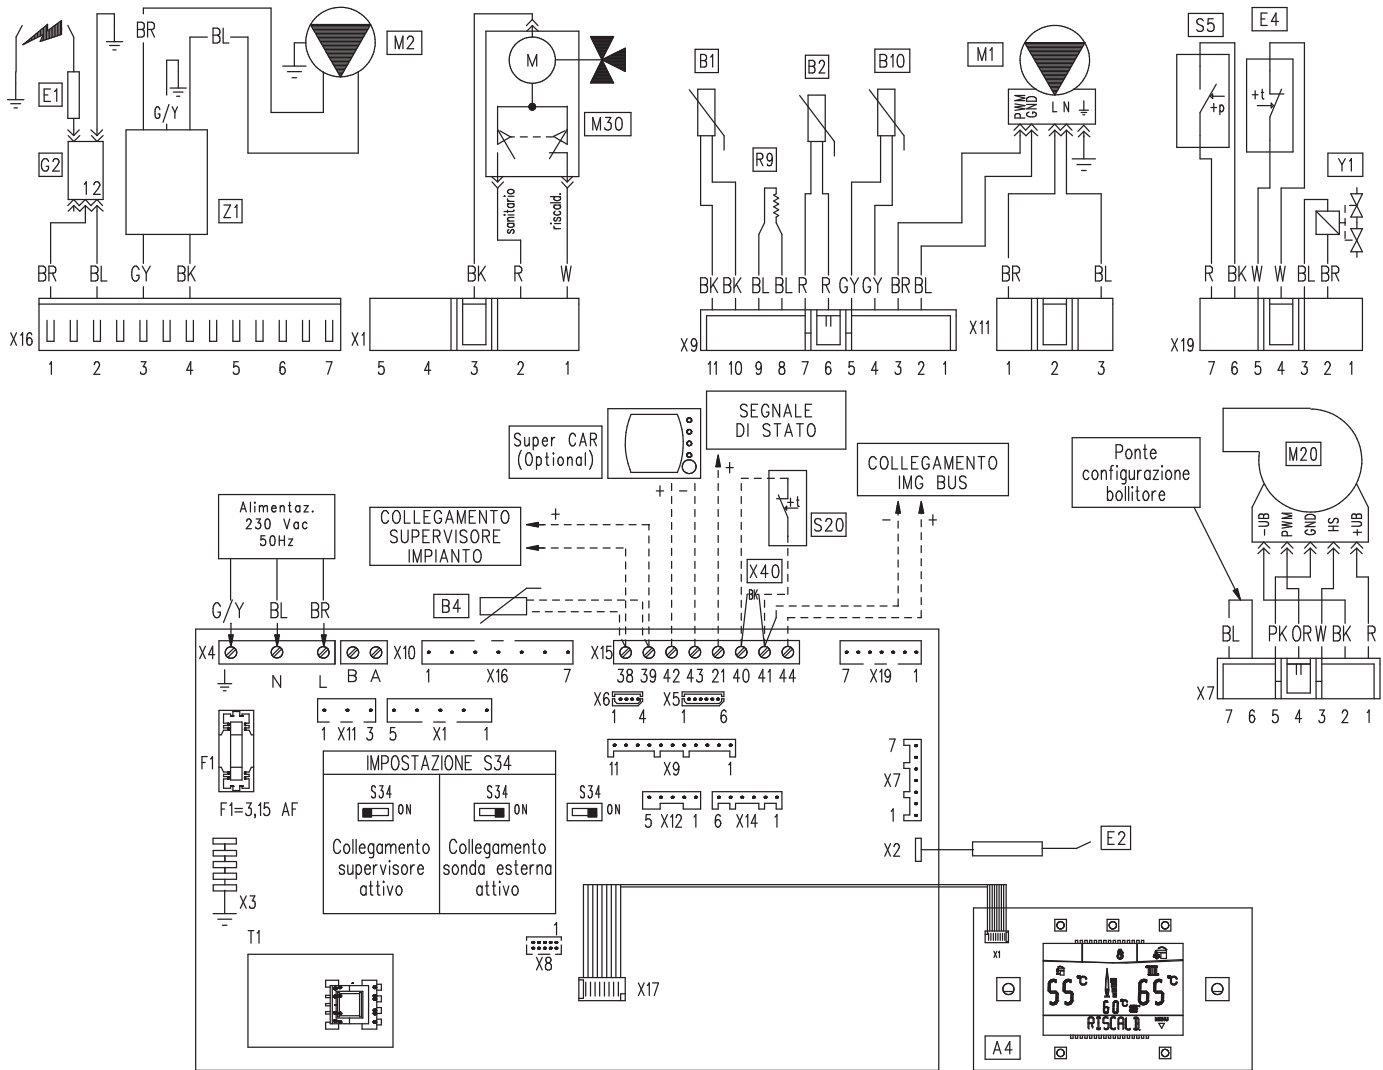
E1
G2
1 2
BR
BL
Z1
G/Y
BR
BL
GY
BK
M2
X16
1 2 3 4 5 6 7
M
M30
sanitario
riscald.
BK
R
W
X1
5 4 3 2 1
B1
R9
B2
B10
M1
PWM GND
L N
BK BK BL BL R R GY GY BR BL
X9
11 10 9 8 7 6 5 4 3 2 1
BR
BL
X11
1 2 3
S5
+p
E4
+t
Y1
R BK W W BL BR
X19
7 6 5 4 3 2 1

Super CAR (Optional)
SEGNALE DI STATO
COLLEGAMENTO IMG BUS
Ponte configurazione bollitore
M20
Alimentaz. 230 Vac 50Hz
COLLEGAMENTO SUPERVISORE IMPIANTO
+
+ −
+
S20
+t
− +
X40
BK
B4
G/Y BL BR
X4
N L
B A
X10
1 X16 7
X15
38 39 42 43 21 40 41 44
7 X19 1
−UB PWM GND HS +UB
BL PK OR W BK R
X7
7 6 5 4 3 2 1
F1
F1=3,15 AF
1 X11 3
5 X1 1
X6
1 4
X5
1 6
IMPOSTAZIONE S34
S34 ON
Collegamento supervisore attivo
S34 ON
Collegamento sonda esterna attivo
S34 ON
11 X9 1
5 X12 1
6 X14 1
7
X7
1
X2
E2
X3
T1
1
X8
X17
X1
55°C
60°C
65°C
RISCALD
A4